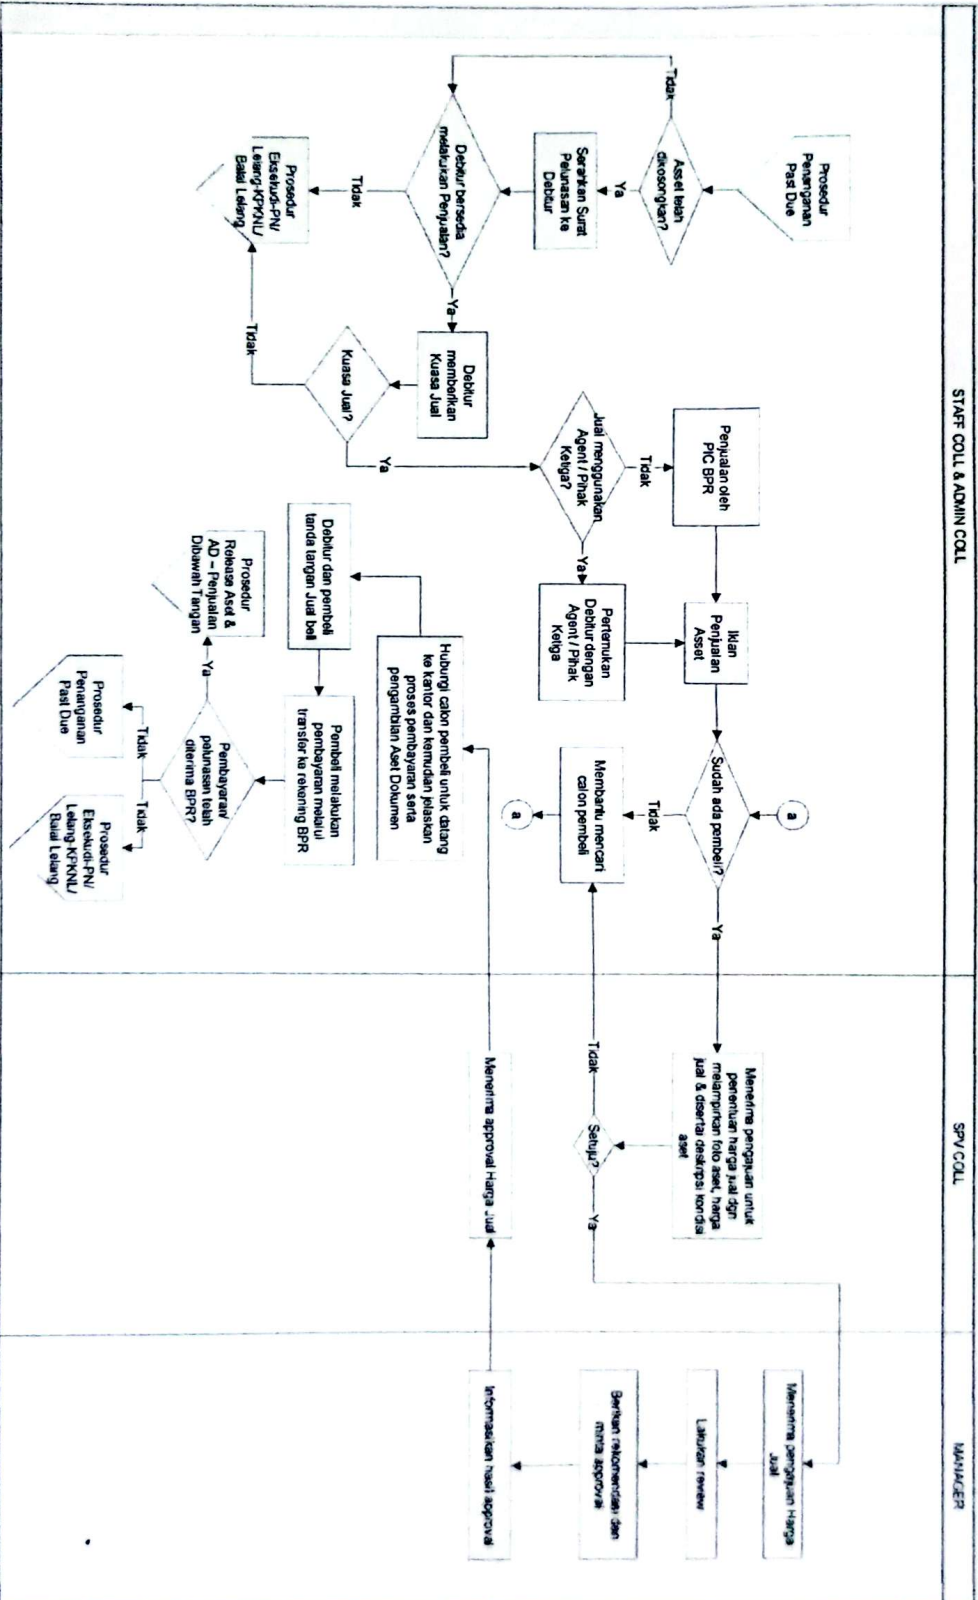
STAFF COLL & ADMIN COLL

Prosedur Penanganan Past Due

Asset telah dikosongkan?

Tidak

Ya

Serahkan Surat Pelunasan ke Debitur

Debitur bersedia melakukan Penjualan?

Tidak

Prosedur Eksekusi-PN/ Lelang-KPKNL/ Balai Lelang

Ya

Debitur memberikan Kuasa Jual

Kuasa Jual?

Tidak

Ya

Jual menggunakan Agent / Pihak Ketiga?

Tidak

Penjualan oleh PIC BPR

Ya

Pertemuan Debitur dengan Agent / Pihak Ketiga

Iklan Penjualan Asset

Sudah ada pembeli?

a

Tidak

Membantu mencari calon pembeli

a

Ya

Hubungi calon pembeli untuk datang ke kantor dan kemudian jelaskan proses pembayaran serta pengambilan Aset Dokumen

Debitur dan pembeli tanda tangan Jual beli

Pembeli melakukan pembayaran melalui transfer ke rekening BPR

Pembayaran/ pelunasan telah diterima BPR?

Ya

Prosedur Release Asset & AD – Penjualan Dibawah Tangan

Tidak

Prosedur Penanganan Past Due

Tidak

Prosedur Eksekusi-PN/ Lelang-KPKNL/ Balai Lelang

SPV COLL

Menerima pengajuan untuk penentuan harga jual dgn melampirkan foto aset, harga jual & disertai deskripsi kondisi aset

Setuju?

Tidak

Ya

Menerima approval Harga Jual

MANAGER

Menerima pengajuan Harga Jual

Lakukan review

Berikan rekomendasi dan minta approval

Informasikan hasil approval